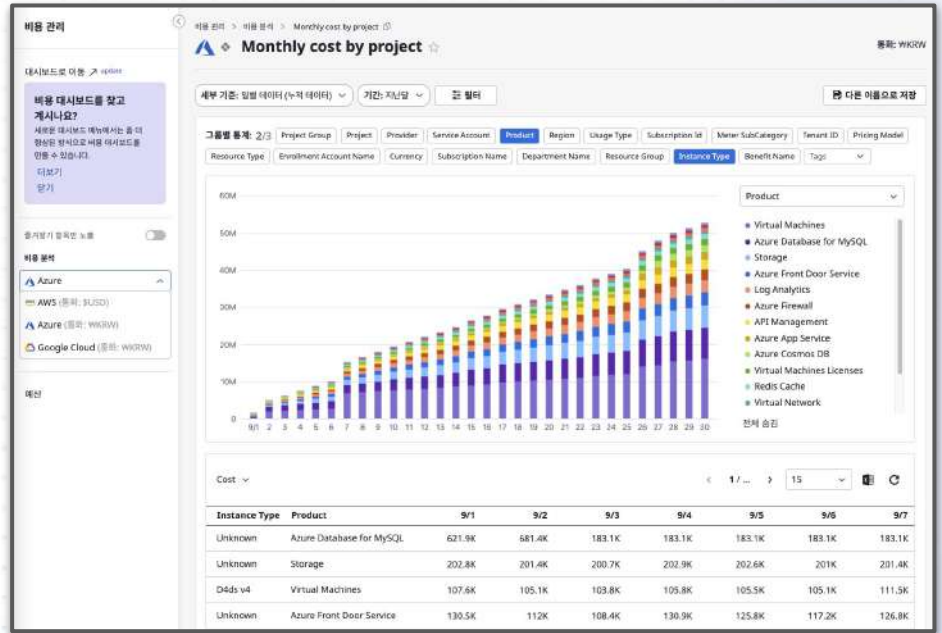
비용 관리

대시보드로 이동 ↗ option

비용 대시보드를 찾고 계시나요?
새로운 대시보드 메뉴에서는 좀 더 향상된 방식으로 비용 대시보드를 만들 수 있습니다.
더보기
닫기

즐겨찾기 항목만 노출

비용 분석

Azure

AWS (통화: $USD)
Azure (통화: ₩KRW)
Google Cloud (통화: ₩KRW)

예산

비용 관리 > 비용 분석 > Monthly cost by project

Monthly cost by project

통화: ₩KRW

세부 기준: 일별 데이터 (누적 데이터)
기간: 지난달
필터
다른 이름으로 저장

그룹별 통계: 2/3
Project Group
Project
Provider
Service Account
Product
Region
Usage Type
Subscription Id
Meter SubCategory
Tenant ID
Pricing Model
Resource Type
Enrollment Account Name
Currency
Subscription Name
Department Name
Resource Group
Instance Type
Benefit Name
Tags

60M
50M
40M
30M
20M
10M
0
9/1 2 3 4 5 6 7 8 9 10 11 12 13 14 15 16 17 18 19 20 21 22 23 24 25 26 27 28 29 30

Product
Virtual Machines
Azure Database for MySQL
Storage
Azure Front Door Service
Log Analytics
Azure Firewall
API Management
Azure App Service
Azure Cosmos DB
Virtual Machines Licenses
Redis Cache
Virtual Network
전체 숨김

Cost
1/...
15

| Instance Type | Product | 9/1 | 9/2 | 9/3 | 9/4 | 9/5 | 9/6 | 9/7 |
|---|---|---|---|---|---|---|---|---|
| Unknown | Azure Database for MySQL | 621.9K | 681.4K | 183.1K | 183.1K | 183.1K | 183.1K | 183.1K |
| Unknown | Storage | 202.8K | 201.4K | 200.7K | 202.9K | 202.6K | 201K | 201.4K |
| D4ds v4 | Virtual Machines | 107.6K | 105.1K | 103.8K | 105.8K | 105.5K | 105.1K | 111.5K |
| Unknown | Azure Front Door Service | 130.5K | 112K | 108.4K | 130.9K | 125.8K | 117.2K | 126.8K |